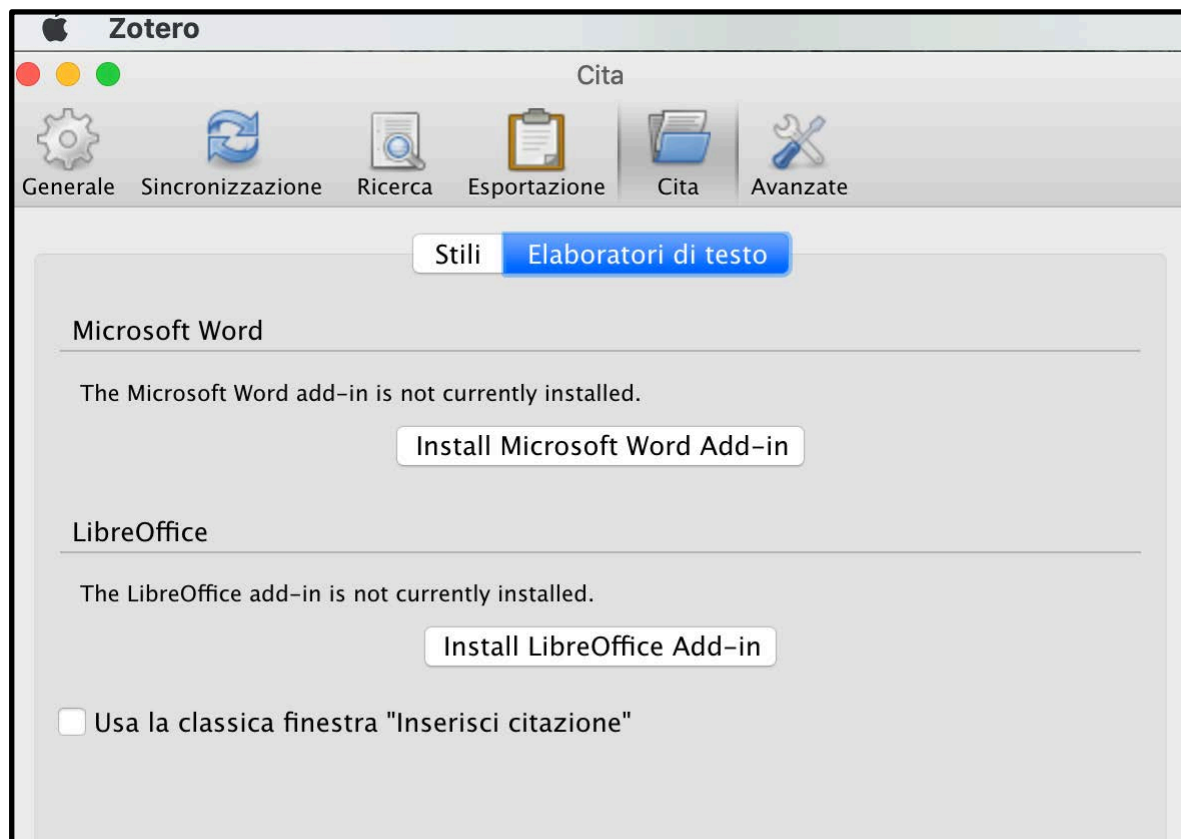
Zotero

Cita

Generale Sincronizzazione Ricerca Esportazione Cita Avanzate

Stili Elaboratori di testo

Microsoft Word

The Microsoft Word add-in is not currently installed.

Install Microsoft Word Add-in

LibreOffice

The LibreOffice add-in is not currently installed.

Install LibreOffice Add-in

Usa la classica finestra "Inserisci citazione"